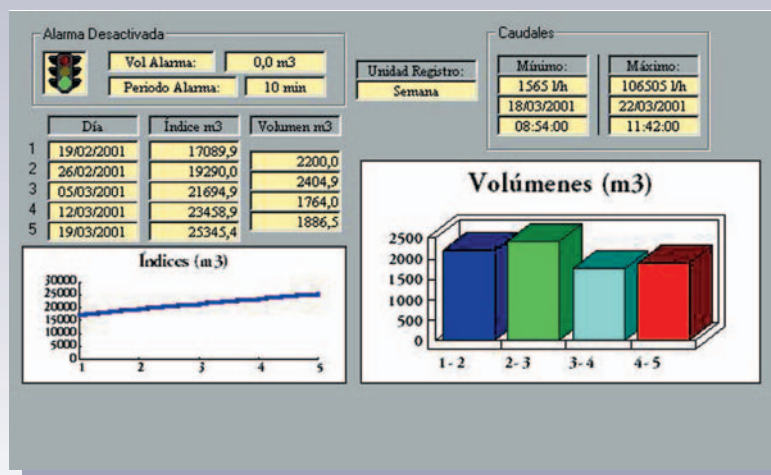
Alarma Desactivada

Vol Alarma: 0,0 m3

Periodo Alarma: 10 min

Unidad Registro:

Semana

Caudales

Mínimo: 1565 l/h 18/03/2001 08:54:00

Máximo: 106505 l/h 22/03/2001 11:42:00

| | Día | Índice m3 | Volumen m3 |
|---|---|---|---|
| 1 | 19/02/2001 | 17089,9 | 2200,0 |
| 2 | 26/02/2001 | 19290,0 | 2404,9 |
| 3 | 05/03/2001 | 21694,9 | 1764,0 |
| 4 | 12/03/2001 | 23458,9 | 1886,5 |
| 5 | 19/03/2001 | 25345,4 | |

Índices (m3)

30000
25000
20000
15000
10000
5000
0

1 2 3 4 5

Volúmenes (m3)

2500
2000
1500
1000
500
0

1-2 2-3 3-4 4-5